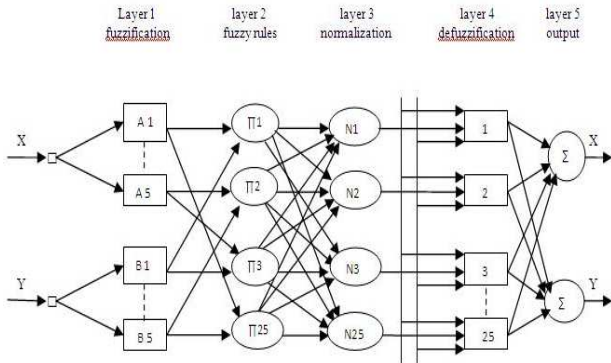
Layer 1
fuzzification

layer 2
fuzzy rules

layer 3
normalization

layer 4
defuzzification

layer 5
output

X

Y

A 1

A 5

B 1

B 5

$\prod 1$

$\prod 2$

$\prod 3$

$\prod 25$

N1

N2

N3

N25

1

2

3

25

$\Sigma$

$\Sigma$

X

Y